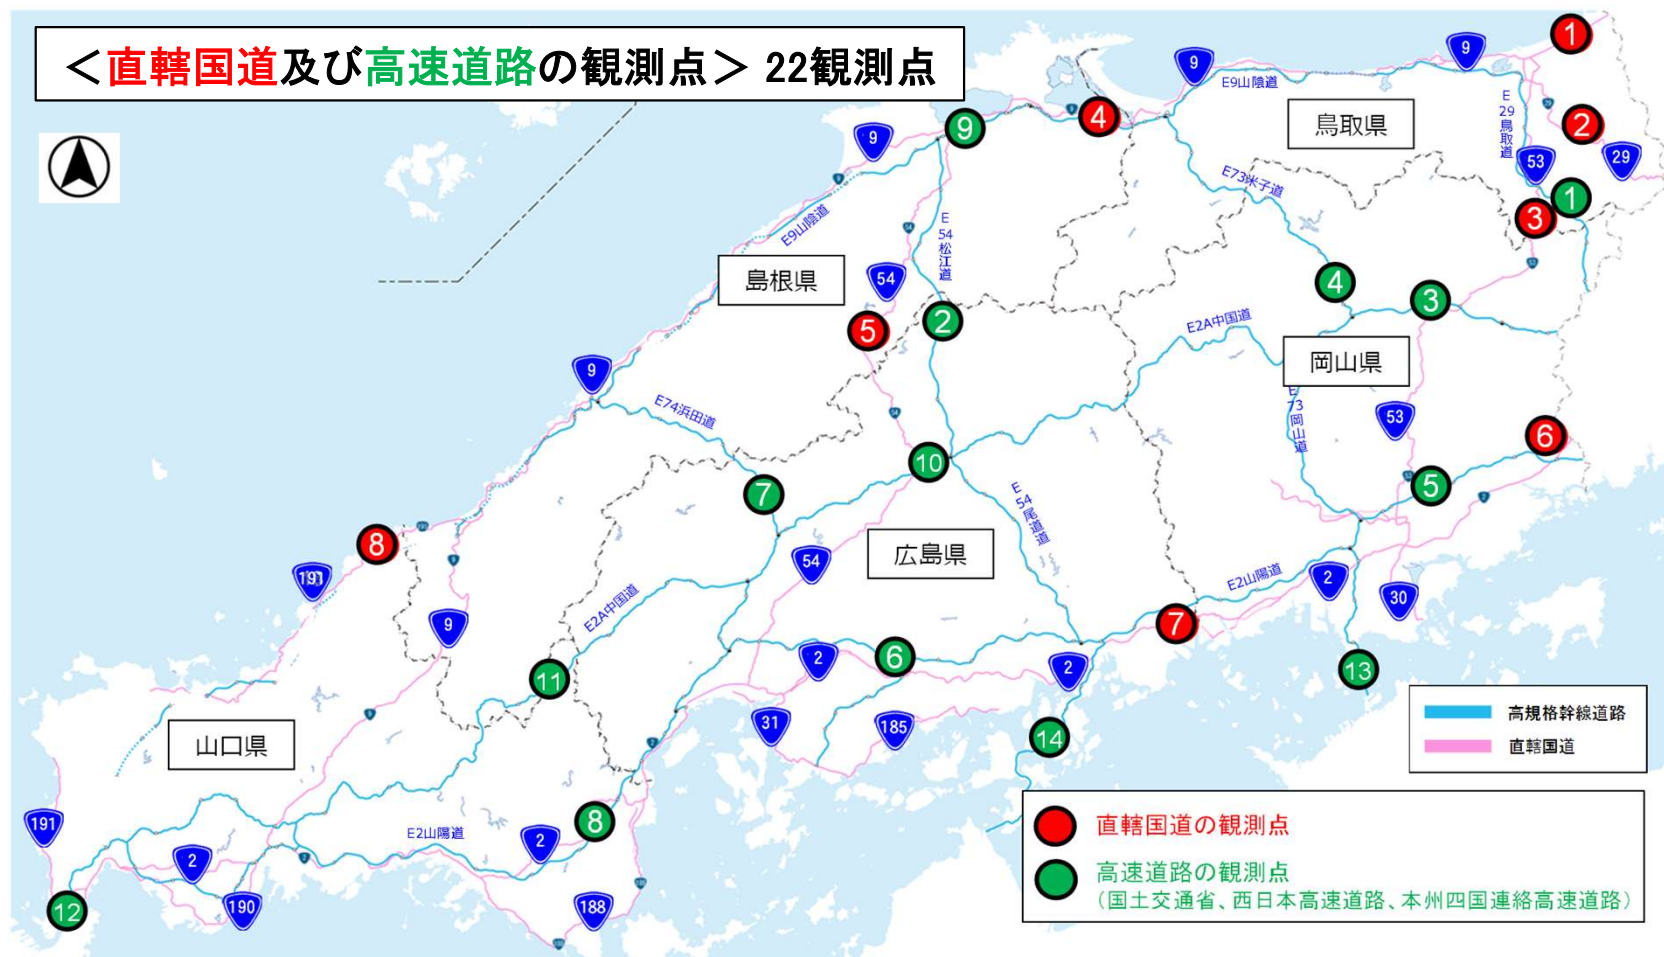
＜直轄国道及び高速道路の観測点＞ 22観測点

1
9
9
9
4
E9山陰道
鳥取県
E29鳥取道
2
53
29
1
3
E73米子道
E9山陰道
E54松江道
54
島根県
4
3
5
2
E2A中国道
岡山県
9
E73岡山道
53
E74浜田道
6
10
5
7
E54尾道道
8
54
広島県
191
E2山陽道
9
2
E2A中国道
7
30
2
6
2
13
11
31
185
14
山口県
高規格幹線道路
直轄国道
191
E2山陽道
2
8
2
190
188
12
直轄国道の観測点
高速道路の観測点
（国土交通省、西日本高速道路、本州四国連絡高速道路）